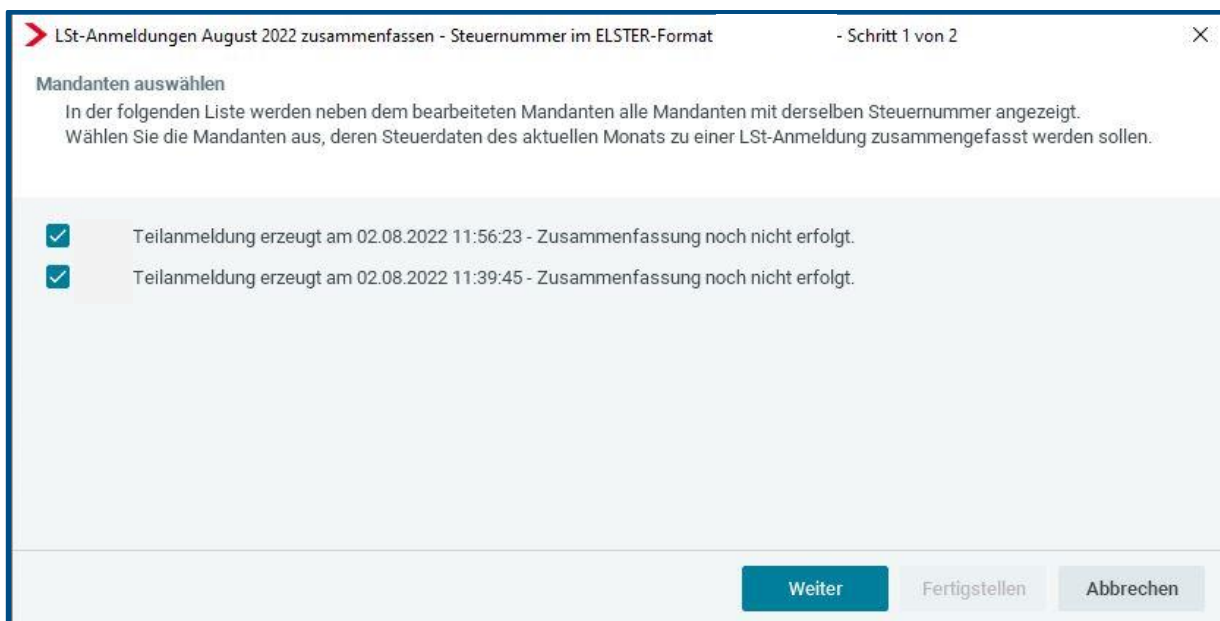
LSt-Anmeldungen August 2022 zusammenfassen - Steuernummer im ELSTER-Format - Schritt 1 von 2

Mandanten auswählen

In der folgenden Liste werden neben dem bearbeiteten Mandanten alle Mandanten mit derselben Steuernummer angezeigt.
Wählen Sie die Mandanten aus, deren Steuerdaten des aktuellen Monats zu einer LSt-Anmeldung zusammengefasst werden sollen.

Teilanmeldung erzeugt am 02.08.2022 11:56:23 - Zusammenfassung noch nicht erfolgt.

Teilanmeldung erzeugt am 02.08.2022 11:39:45 - Zusammenfassung noch nicht erfolgt.

Weiter Fertigstellen Abbrechen